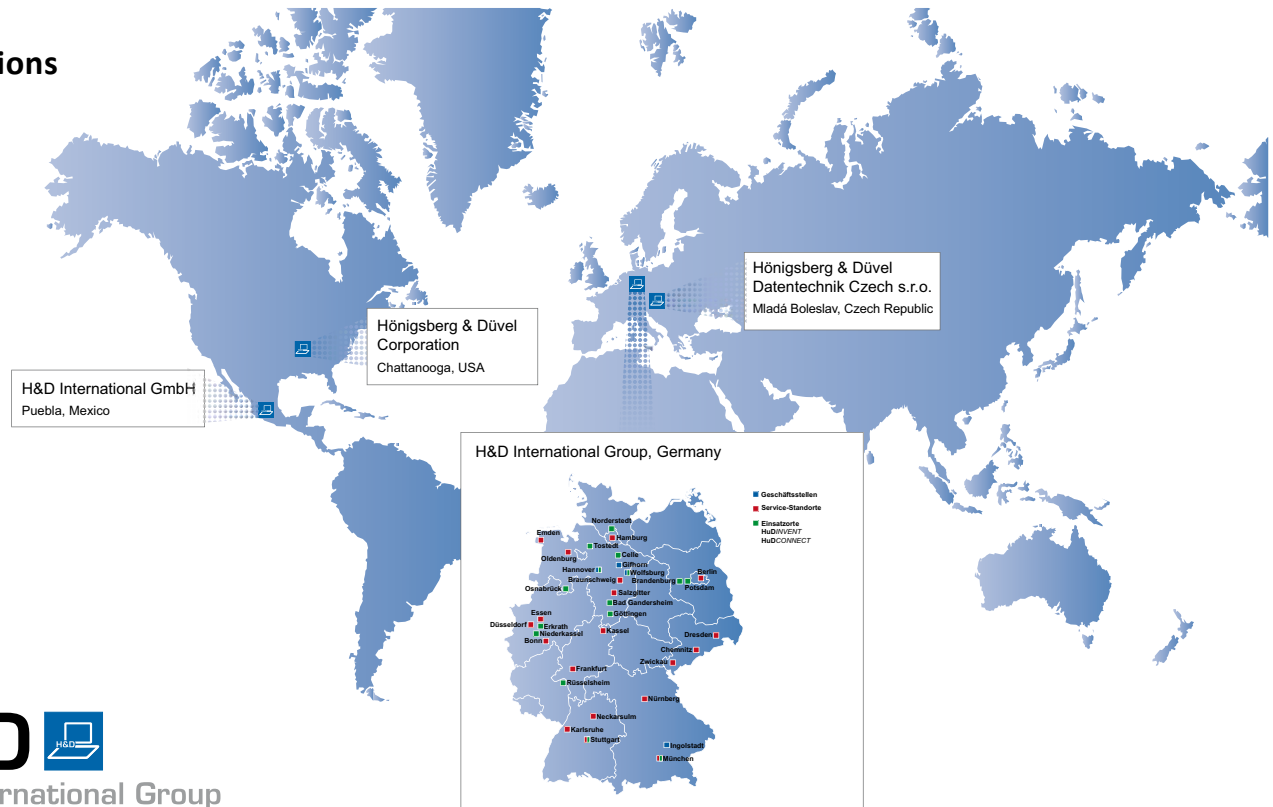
ions

Hönigsberg & Düvel Datentechnik Czech s.r.o.
Mladá Boleslav, Czech Republic

Hönigsberg & Düvel Corporation
Chattanooga, USA

H&D International GmbH
Puebla, Mexico

H&D International Group, Germany

Geschäftsstellen
Service-Standorte
Einsatzorte HuDINVENT HuDCONNECT

Norderstedt
Emden
Hamburg
Tostedt
Oldenburg
Celle
Gifhorn
Hannover
Wolfsburg
Braunschweig
Brandenburg
Berlin
Potsdam
Osnabrück
Salzgitter
Bad Gandersheim
Göttingen
Essen
Düsseldorf
Erkrath
Niederkassel
Bonn
Kassel
Dresden
Chemnitz
Zwickau
Frankfurt
Rüsselsheim
Nürnberg
Neckarsulm
Karlsruhe
Stuttgart
Ingolstadt
München

H&D
rnational Group